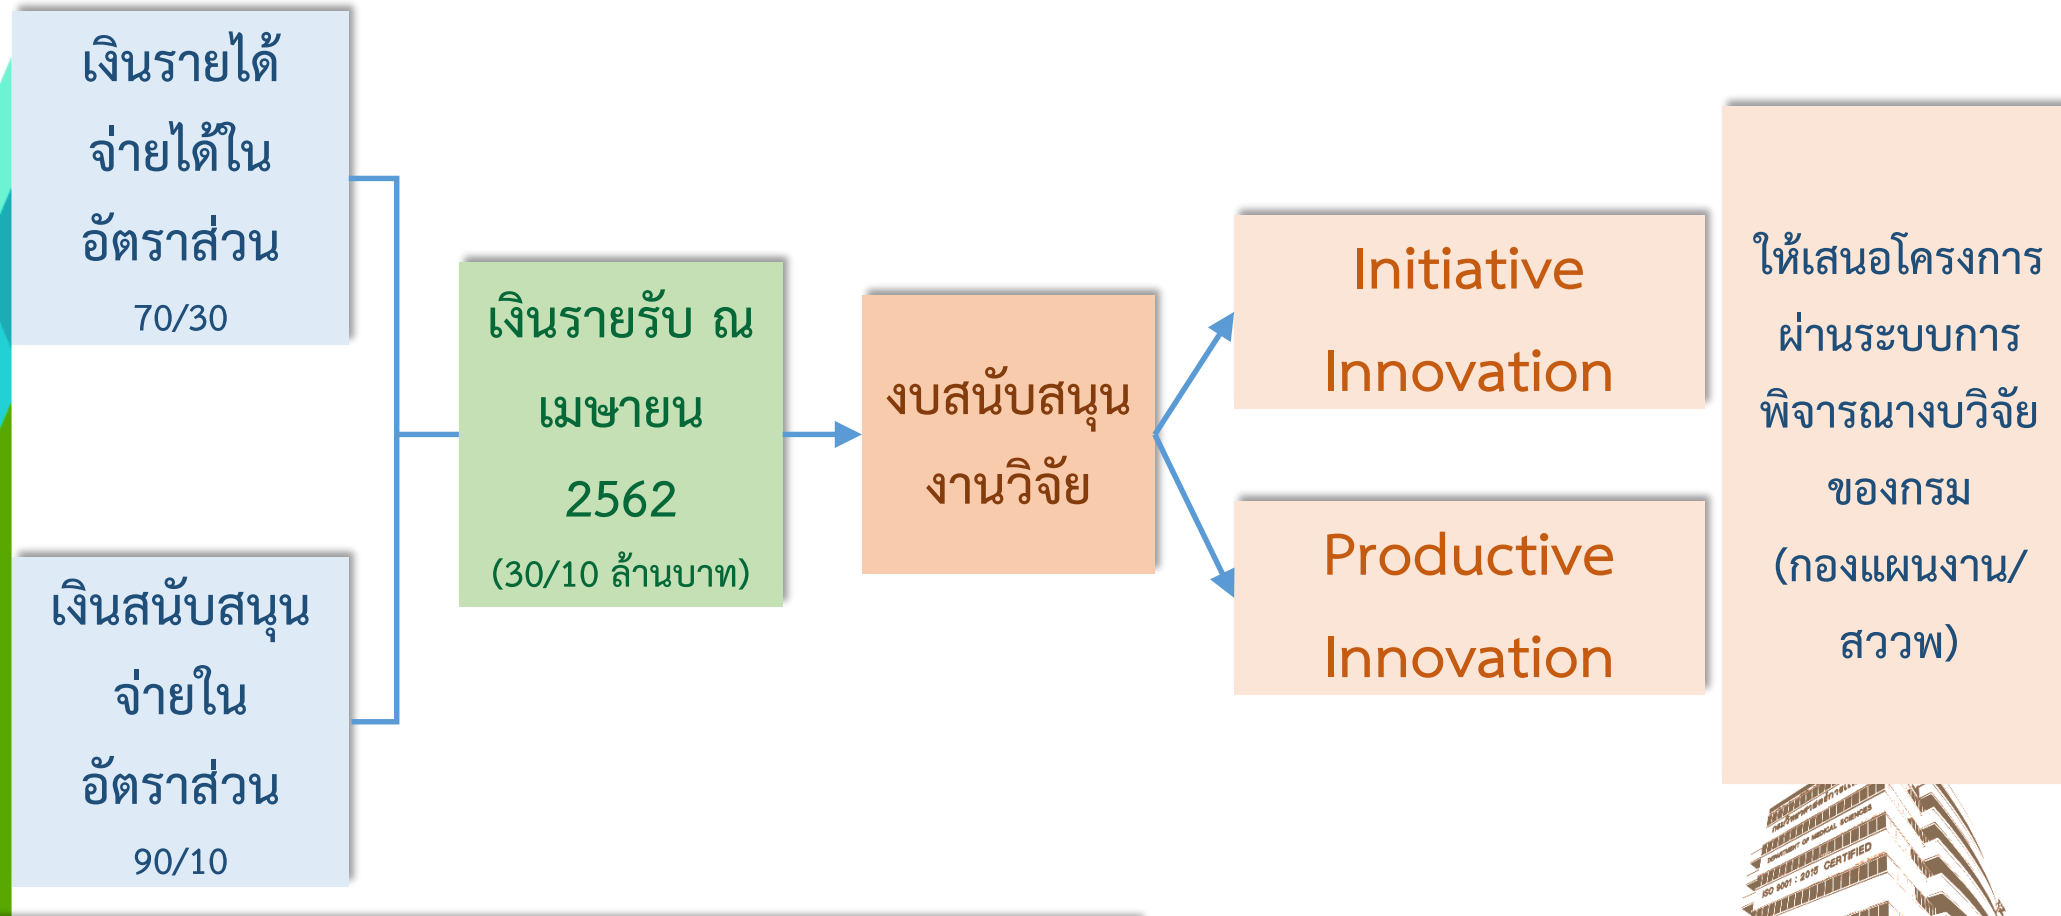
เงินรายได้จ่ายได้ในอัตราส่วน 70/30

เงินสนับสนุนจ่ายในอัตราส่วน 90/10

เงินรายรับ ณ เมษายน 2562 (30/10 ล้านบาท)

งบสนับสนุนงานวิจัย

Initiative Innovation

Productive Innovation

ให้เสนอโครงการผ่านระบบการพิจารณางบวิจัยของกรม (กองแผนงาน/สววพ)

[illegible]
ISO 9001 : 2015 CERTIFIED